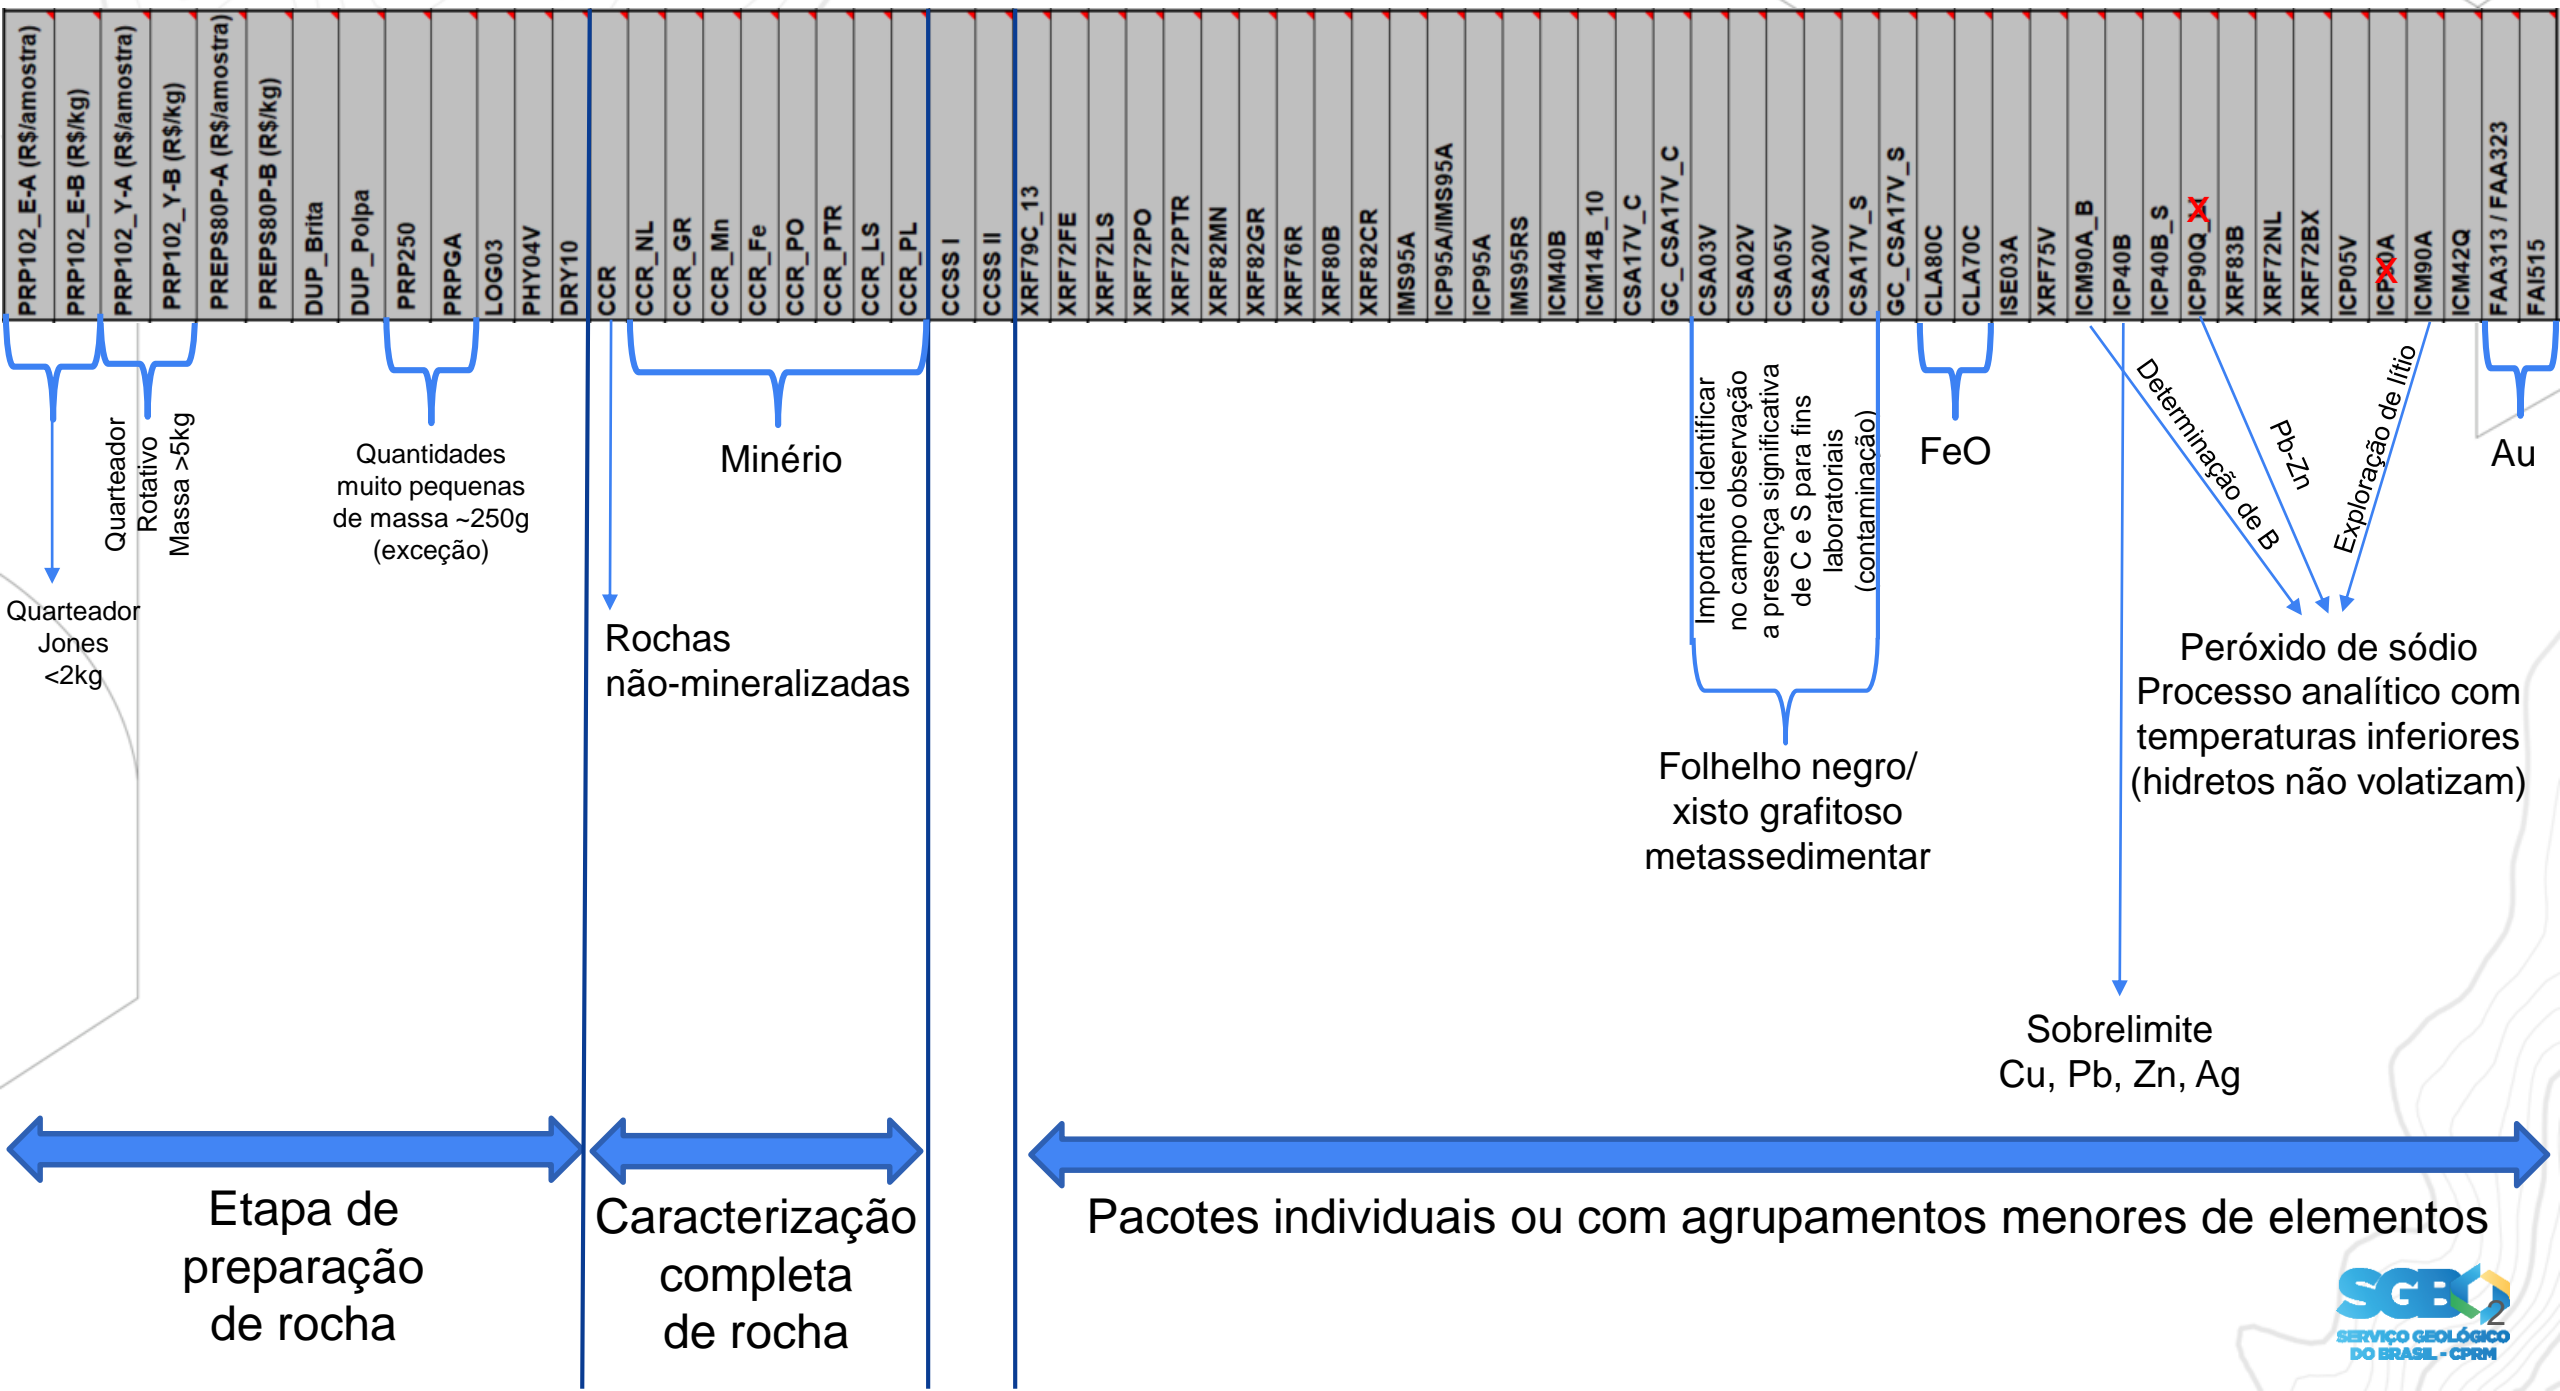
PRP102_E-A (R$/amostra)
PRP102_E-B (R$/kg)
PRP102_Y-A (R$/amostra)
PRP102_Y-B (R$/kg)
PREPS80P-A (R$/amostra)
PREPS80P-B (R$/kg)
DUP_Brita
DUP_Polpa
PRP250
PRPGA
LOG03
PHY04V
DRY10
CCR
CCR_NL
CCR_GR
CCR_Mn
CCR_Fe
CCR_PO
CCR_PTR
CCR_LS
CCR_PL
CCSS I
CCSS II
XRF79C_13
XRF72FE
XRF72LS
XRF72PO
XRF72PTR
XRF82MN
XRF82GR
XRF76R
XRF80B
XRF82CR
IMS95A
ICP95A/IMS95A
ICP95A
IMS95RS
ICM40B
ICM14B_10
CSA17V_C
GC_CSA17V_C
CSA03V
CSA02V
CSA05V
CSA20V
CSA17V_S
GC_CSA17V_S
CLA80C
CLA70C
ISE03A
XRF75V
ICM90A_B
ICP40B
ICP40B_S
ICP90Q
XRF83B
XRF72NL
XRF72BX
ICP05V
ICP90A
ICM90A
ICM42Q
FAA313 / FAA323
FAI515

Quarteador Jones <2kg

Quarteador Rotativo Massa >5kg

Quantidades muito pequenas de massa ~250g (exceção)

Minério

Rochas não-mineralizadas

Importante identificar no campo observação a presença significativa de C e S para fins laboratoriais (contaminação)

FeO

Determinação de B

Pb-Zn

Exploração de lítio

Au

Folhelho negro/ xisto grafitoso metassedimentar

Peróxido de sódio
Processo analítico com temperaturas inferiores (hidretos não volatizam)

Sobrelimite
Cu, Pb, Zn, Ag

Etapa de preparação de rocha

Caracterização completa de rocha

Pacotes individuais ou com agrupamentos menores de elementos

SGB
SERVIÇO GEOLÓGICO DO BRASIL - CPRM
2